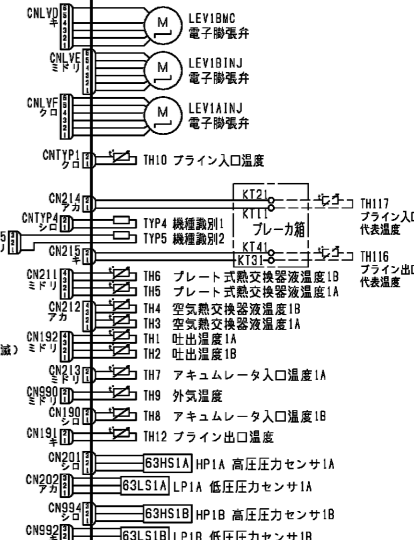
CNLVD キ
M
LEV1BMC
電子膨張弁

CNLVE ミドリ
M
LEV1BINJ
電子膨張弁

CNLVF クロ
M
LEV1AINJ
電子膨張弁

CNTYP1 クロ
TH10 ブライン入口温度

CN214 アカ
KT21
KT11
センサ
TH117
ブライン入口
代表温度

CNTYP4 シロ
TYP4 機種識別1
TYP5 機種識別2
ブレーカ箱

5
CN215 キ
KT41
KT31
センサ
TH116
ブライン出口
代表温度

CN211 ミドリ
TH6 プレート式熱交換器液温度1B
TH5 プレート式熱交換器液温度1A

CN212 アカ
TH4 空気熱交換器液温度1B
TH3 空気熱交換器液温度1A

CN192 ミドリ
誠)
TH1 吐出温度1A
TH2 吐出温度1B

CN213 ミドリ
TH7 アキュムレータ入口温度1A

CN990 ミドリ
TH9 外気温度

CN190 シロ
TH8 アキュムレータ入口温度1B

CN191 キ
TH12 ブライン出口温度

CN201 シロ
63HS1A HP1A 高圧圧力センサ1A

CN202 アカ
63LS1A LP1A 低圧圧力センサ1A

CN994 シロ
63HS1B HP1B 高圧圧力センサ1B

CN992 キ
63LS1B LP1B 低圧圧力センサ1B